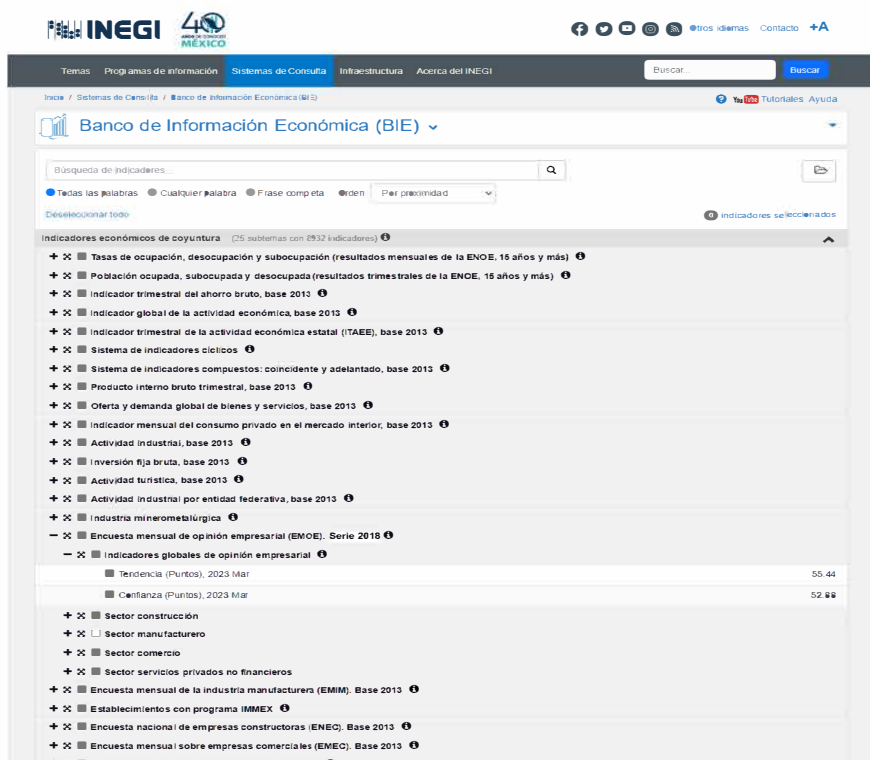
INEGI 40 AÑOS DE CONOCER MÉXICO

Otros idiomas Contacto +A

Temas Programas de información Sistemas de Consulta Infraestructura Acerca del INEGI Buscar... Buscar

Inicio / Sistemas de Consulta / Banco de Información Económica (BIE)

Tutoriales Ayuda

Banco de Información Económica (BIE)

Búsqueda de indicadores...

Todas las palabras Cualquier palabra Frase completa Orden Por proximidad

Deseleccionar todo

0 indicadores seleccionados

Indicadores económicos de coyuntura (25 subtemas con 2832 indicadores)

Tasas de ocupación, desocupación y subocupación (resultados mensuales de la ENOE, 15 años y más)
Población ocupada, subocupada y desocupada (resultados trimestrales de la ENOE, 15 años y más)
Indicador trimestral del ahorro bruto, base 2013
Indicador global de la actividad económica, base 2013
Indicador trimestral de la actividad económica estatal (ITAEE), base 2013
Sistema de indicadores cíclicos
Sistema de indicadores compuestos: coincidente y adelantado, base 2013
Producto interno bruto trimestral, base 2013
Oferta y demanda global de bienes y servicios, base 2013
Indicador mensual del consumo privado en el mercado interior, base 2013
Actividad industrial, base 2013
Inversión fija bruta, base 2013
Actividad turística, base 2013
Actividad industrial por entidad federativa, base 2013
Industria minerometalúrgica
Encuesta mensual de opinión empresarial (EMOE). Serie 2018
Indicadores globales de opinión empresarial
Tendencia (Puntos), 2023 Mar 55.44
Confianza (Puntos), 2023 Mar 52.88
Sector construcción
Sector manufacturero
Sector comercio
Sector servicios privados no financieros
Encuesta mensual de la industria manufacturera (EMIM). Base 2013
Establecimientos con programa IMMEX
Encuesta nacional de empresas constructoras (ENEC). Base 2013
Encuesta mensual sobre empresas comerciales (EMEC). Base 2013